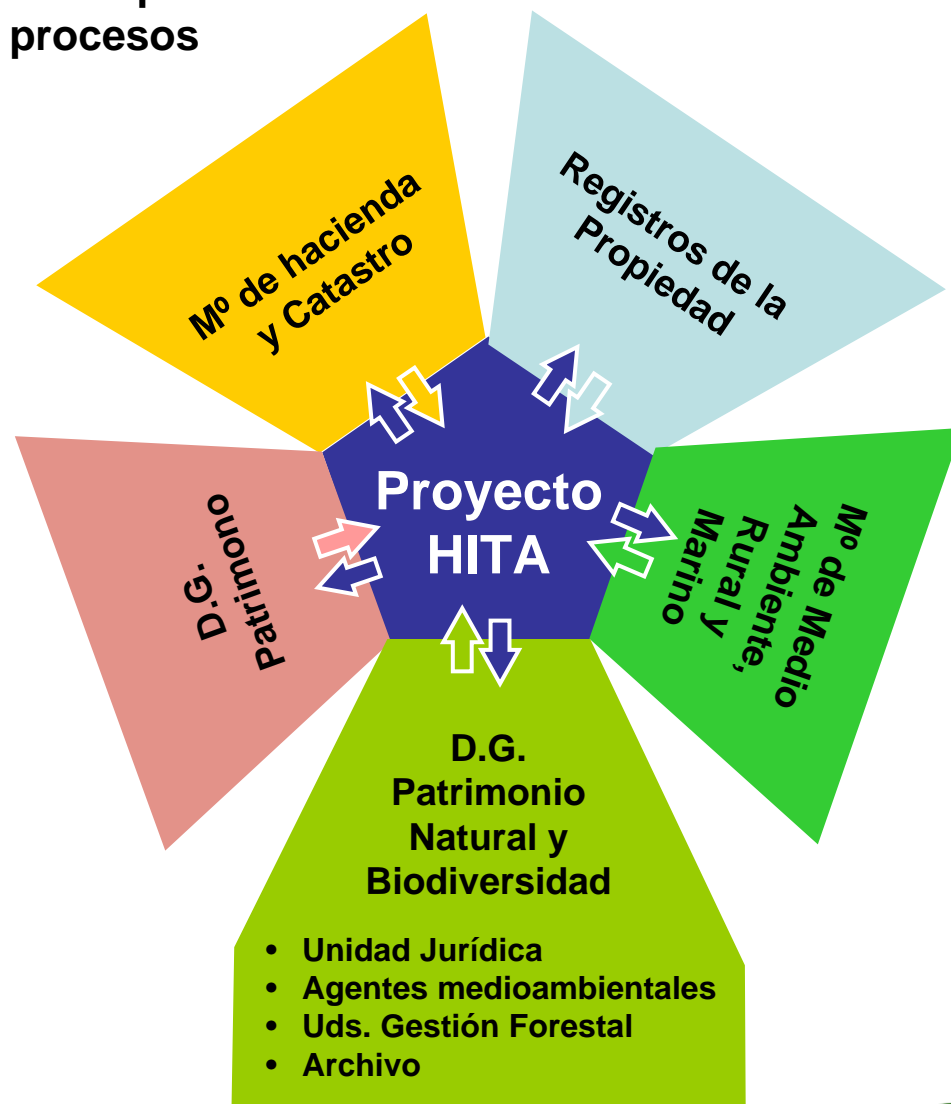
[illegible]
procesos

Mº de hacienda y Catastro

Registros de la Propiedad

D.G. Patrimono

Proyecto HITA

Mº de Medio Ambiente, Rural y Marino

D.G. Patrimonio Natural y Biodiversidad

- Unidad Jurídica
- Agentes medioambientales
- Uds. Gestión Forestal
- Archivo